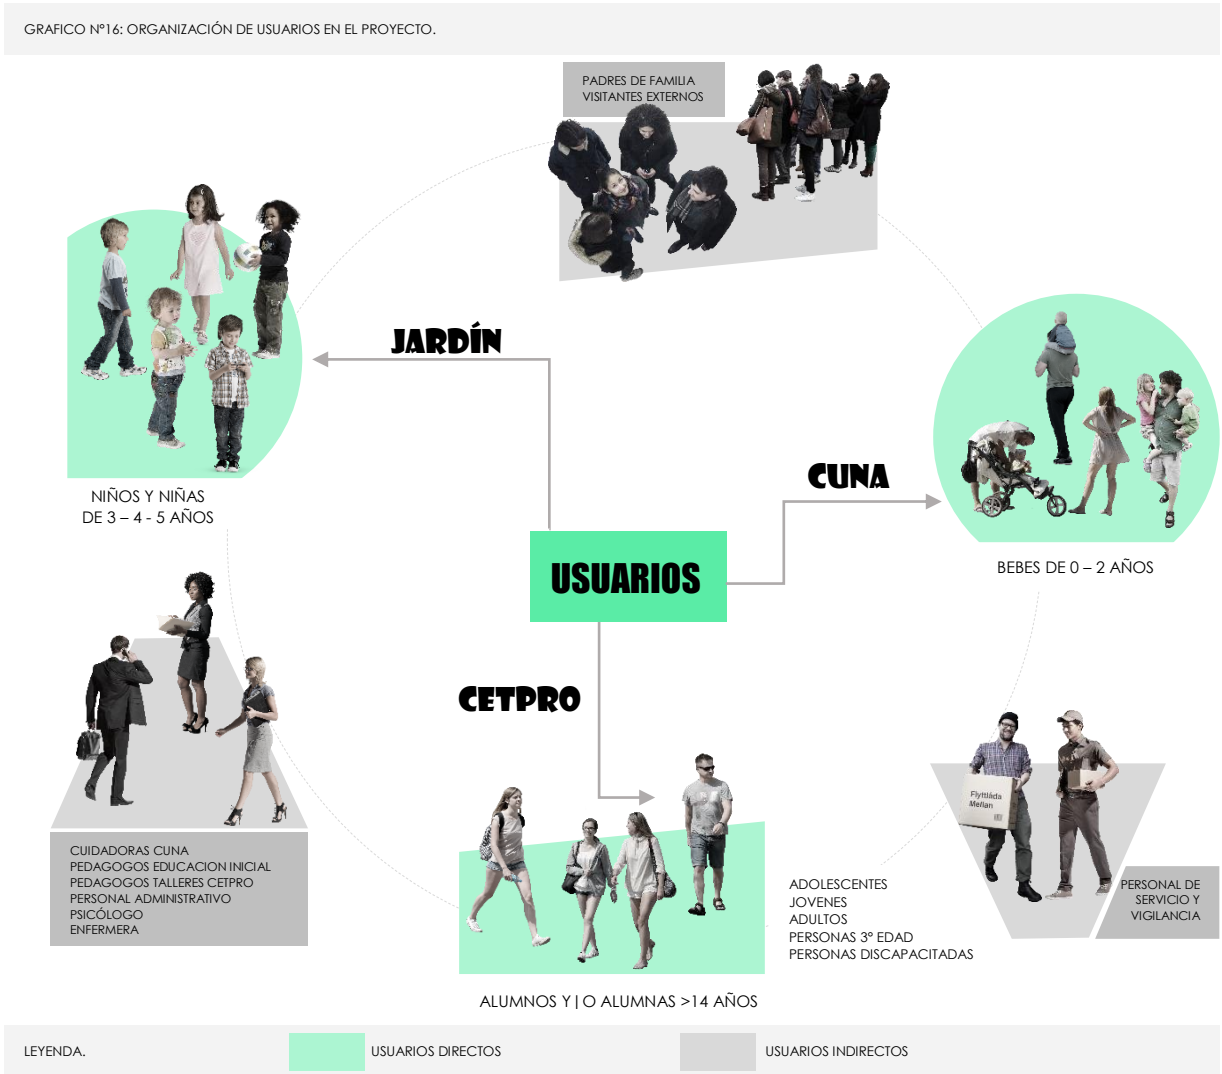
GRAFICO N°16: ORGANIZACIÓN DE USUARIOS EN EL PROYECTO.

PADRES DE FAMILIA
VISITANTES EXTERNOS

JARDÍN

NIÑOS Y NIÑAS
DE 3 – 4 - 5 AÑOS

CUNA

BEBES DE 0 – 2 AÑOS

USUARIOS

CETPRO

CUIDADORAS CUNA
PEDAGOGOS EDUCACION INICIAL
PEDAGOGOS TALLERES CETPRO
PERSONAL ADMINISTRATIVO
PSICÓLOGO
ENFERMERA

Flyttlåda
Mellan

ADOLESCENTES
JOVENES
ADULTOS
PERSONAS 3° EDAD
PERSONAS DISCAPACITADAS

PERSONAL DE
SERVICIO Y
VIGILANCIA

ALUMNOS Y | O ALUMNAS >14 AÑOS

LEYENDA.

USUARIOS DIRECTOS

USUARIOS INDIRECTOS